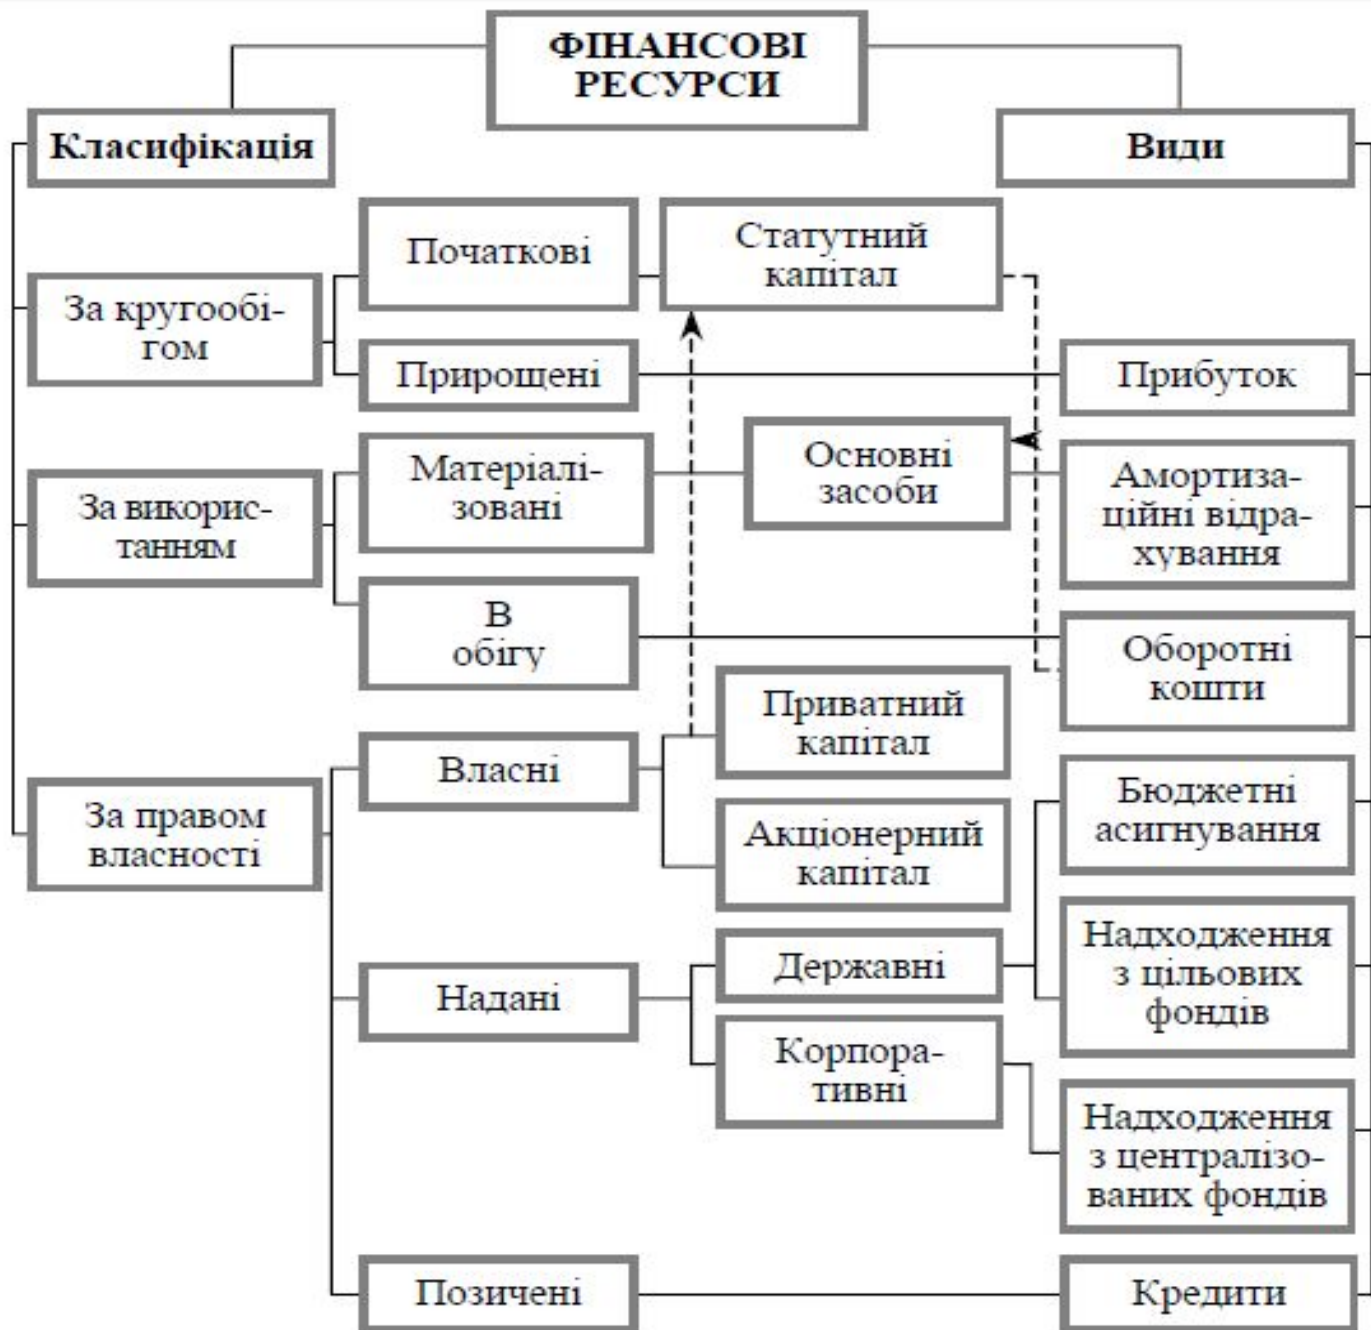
ФІНАНСОВІ РЕСУРСИ

Класифікація

Види

За кругообігом

Початкові

Статутний капітал

Прирощені

Прибуток

За використанням

Матеріалізовані

Основні засоби

Амортизаційні відрахування

В обігу

Оборотні кошти

За правом власності

Власні

Приватний капітал

Акціонерний капітал

Бюджетні асигнування

Надані

Державні

Корпоративні

Надходження з цільових фондів

Надходження з централізованих фондів

Позичені

Кредити